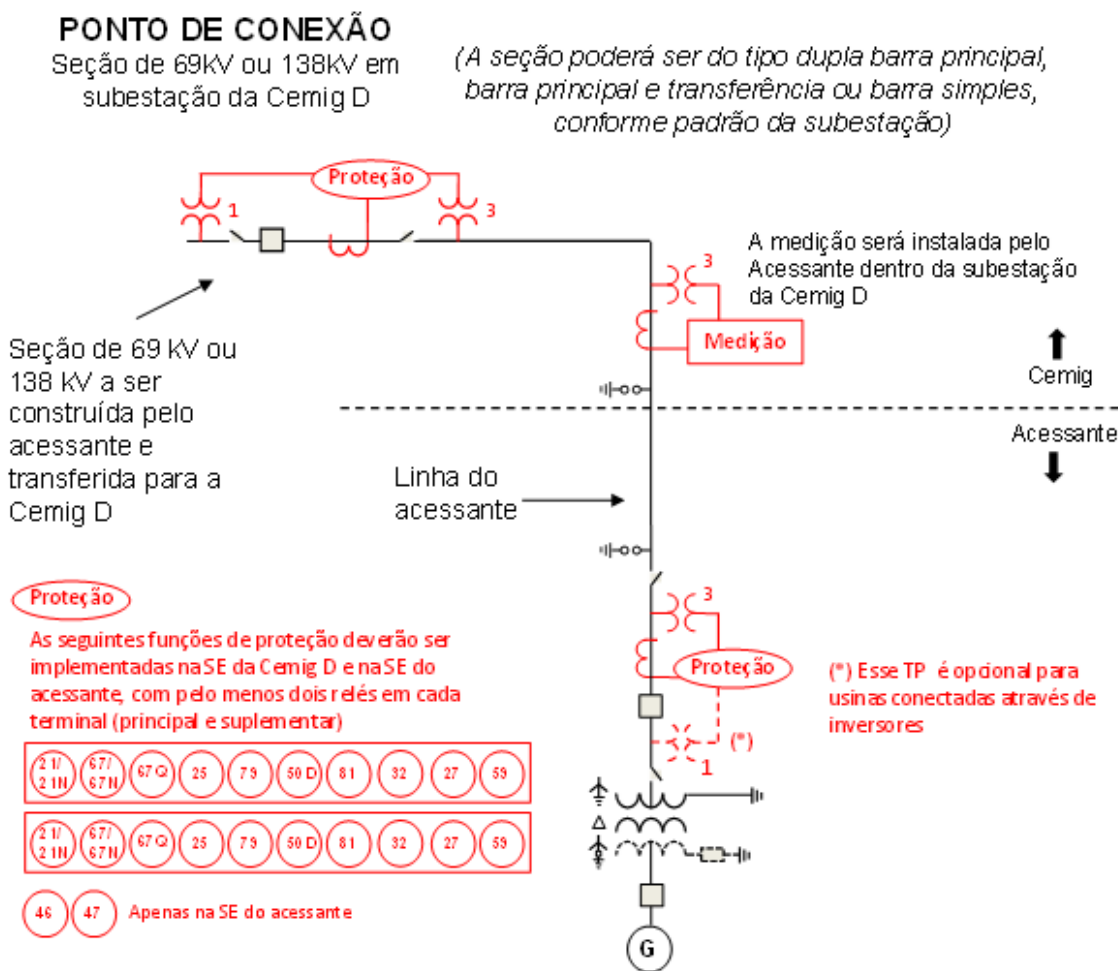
PONTO DE CONEXÃO
Seção de 69kV ou 138kV em subestação da Cemig D

(A seção poderá ser do tipo dupla barra principal, barra principal e transferência ou barra simples, conforme padrão da subestação)

Proteção

1

3

A medição será instalada pelo Acessante dentro da subestação da Cemig D

3

Medição

Seção de 69 kV ou 138 kV a ser construída pelo acessante e transferida para a Cemig D

Cemig

Acessante

Linha do acessante

Proteção

As seguintes funções de proteção deverão ser implementadas na SE da Cemig D e na SE do acessante, com pelo menos dois relés em cada terminal (principal e suplementar)

3

Proteção

(*) Esse TP é opcional para usinas conectadas através de inversores

(*)

1

| 21/21N | 67/67N | 67Q | 25 | 79 | 50D | 81 | 32 | 27 | 59 |
|---|---|---|---|---|---|---|---|---|---|

| 21/21N | 67/67N | 67Q | 25 | 79 | 50D | 81 | 32 | 27 | 59 |
|---|---|---|---|---|---|---|---|---|---|

46 47 Apenas na SE do acessante

Δ

G